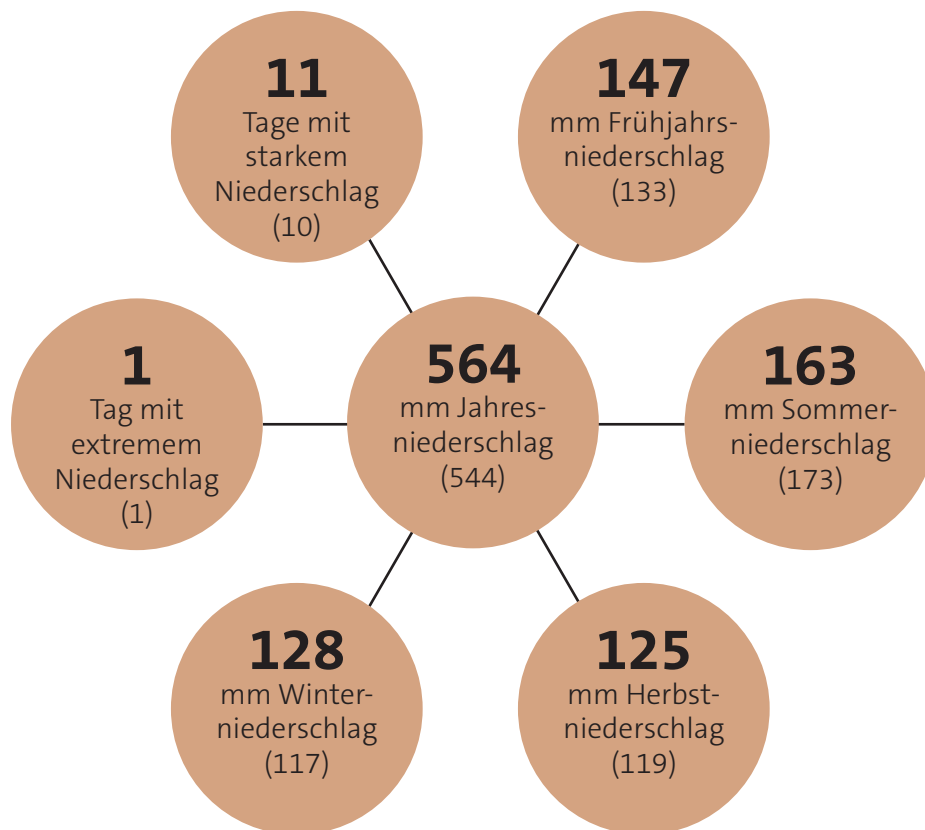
11
Tage mit starkem Niederschlag
(10)

147
mm Frühjahrsniederschlag
(133)

1
Tag mit extremem Niederschlag
(1)

564
mm Jahresniederschlag
(544)

163
mm Sommerniederschlag
(173)

128
mm Winterniederschlag
(117)

125
mm Herbstniederschlag
(119)